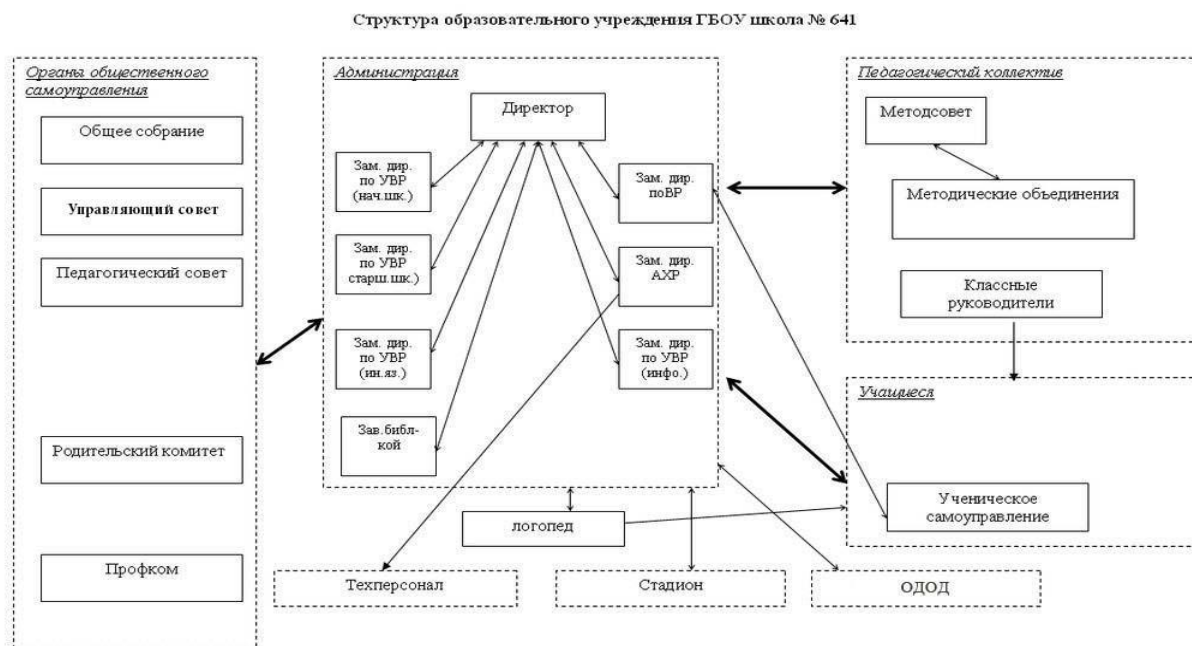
Структура образовательного учреждения ГБОУ школа № 641

Органы общественного самоуправления

Общее собрание

Управляющий совет

Педагогический совет

Родительский комитет

Профком

Администрация

Директор

Зам. дир. по УВР (нач.шк.)

Зам. дир. по УВР старш.шк.)

Зам. дир. по УВР (ин.яз.)

Зав.библ-кой

Зам. дир. поВР

Зам. дир. АХР

Зам. дир. по УВР (инфо.)

Педагогический коллектив

Методсовет

Методические объединения

Классные руководители

Учащиеся

Ученическое самоуправление

логопед

Техперсонал

Стадион

ОДОД